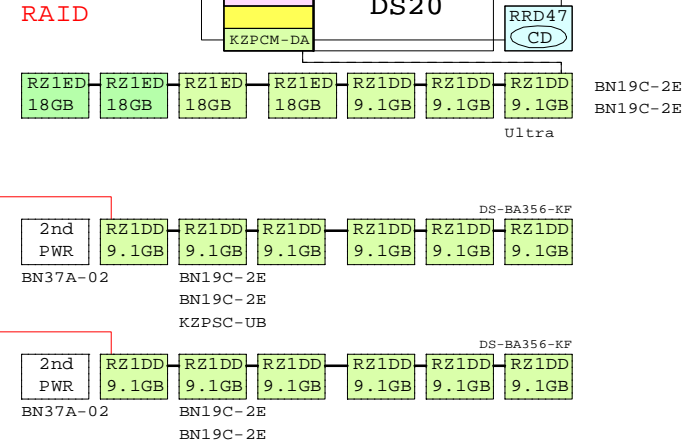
RAID

DS20

RRD47
CD

KZPCM-DA

RZ1ED 18GB
RZ1ED 18GB
RZ1ED 18GB
RZ1ED 18GB
RZ1DD 9.1GB
RZ1DD 9.1GB
RZ1DD 9.1GB

BN19C-2E
BN19C-2E

Ultra

DS-BA356-KF

2nd PWR
RZ1DD 9.1GB
RZ1DD 9.1GB
RZ1DD 9.1GB
RZ1DD 9.1GB
RZ1DD 9.1GB
RZ1DD 9.1GB

BN37A-02

BN19C-2E
BN19C-2E
KZPSC-UB

DS-BA356-KF

2nd PWR
RZ1DD 9.1GB
RZ1DD 9.1GB
RZ1DD 9.1GB
RZ1DD 9.1GB
RZ1DD 9.1GB
RZ1DD 9.1GB

BN37A-02

BN19C-2E
BN19C-2E